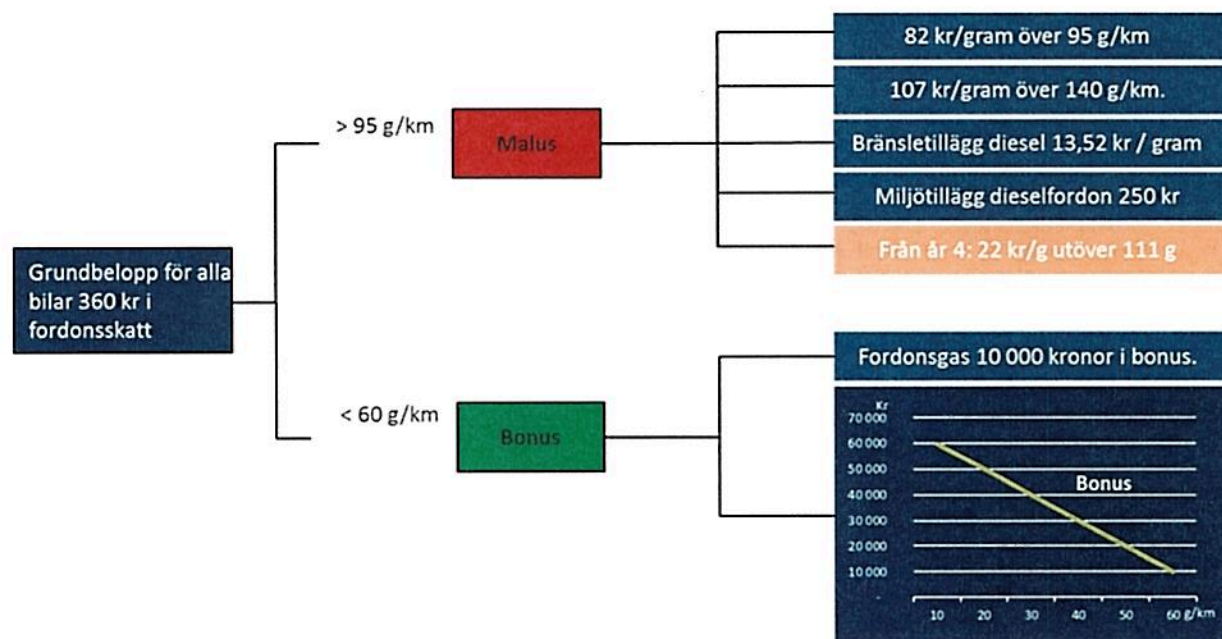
Grundbelopp för alla bilar 360 kr i fordonsskatt

> 95 g/km

Malus

82 kr/gram över 95 g/km

107 kr/gram över 140 g/km.

Bränsletillägg diesel 13,52 kr / gram

Miljötillägg dieselfordon 250 kr

Från år 4: 22 kr/g utöver 111 g

< 60 g/km

Bonus

Fordonsgas 10 000 kronor i bonus.

Kr
70 000
60 000
50 000
40 000
30 000
20 000
10 000
-

Bonus

10 20 30 40 50 60 g/km